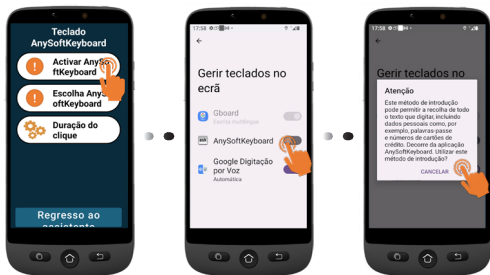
Teclado AnySoftKeyboard

Activar AnySoftKeyboard

Escolha AnySoftKeyboard

Duração do clique

Regresso ao assistente

17:58

Gerir teclados no ecrã

Gboard

Escrita multilingue

AnySoftKeyboard

Google Digitação por Voz

Automática

17:58

Gerir teclados no

Atenção

Este método de introdução pode permitir a recolha de todo o texto que digitar, incluindo dados pessoais como, por exemplo, palavras-passe e números de cartões de crédito. Decorre da aplicação AnySoftKeyboard. Utilizar este método de introdução?

CANCELAR